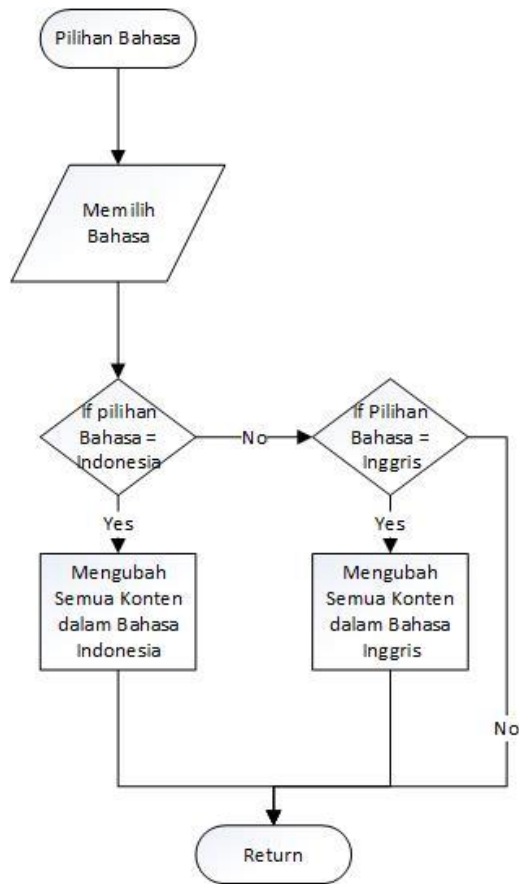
Pilihan Bahasa

Memilih Bahasa

If pilihan Bahasa = Indonesia

No

If Pilihan Bahasa = Inggris

Yes

Yes

Mengubah Semua Konten dalam Bahasa Indonesia

Mengubah Semua Konten dalam Bahasa Inggris

No

Return